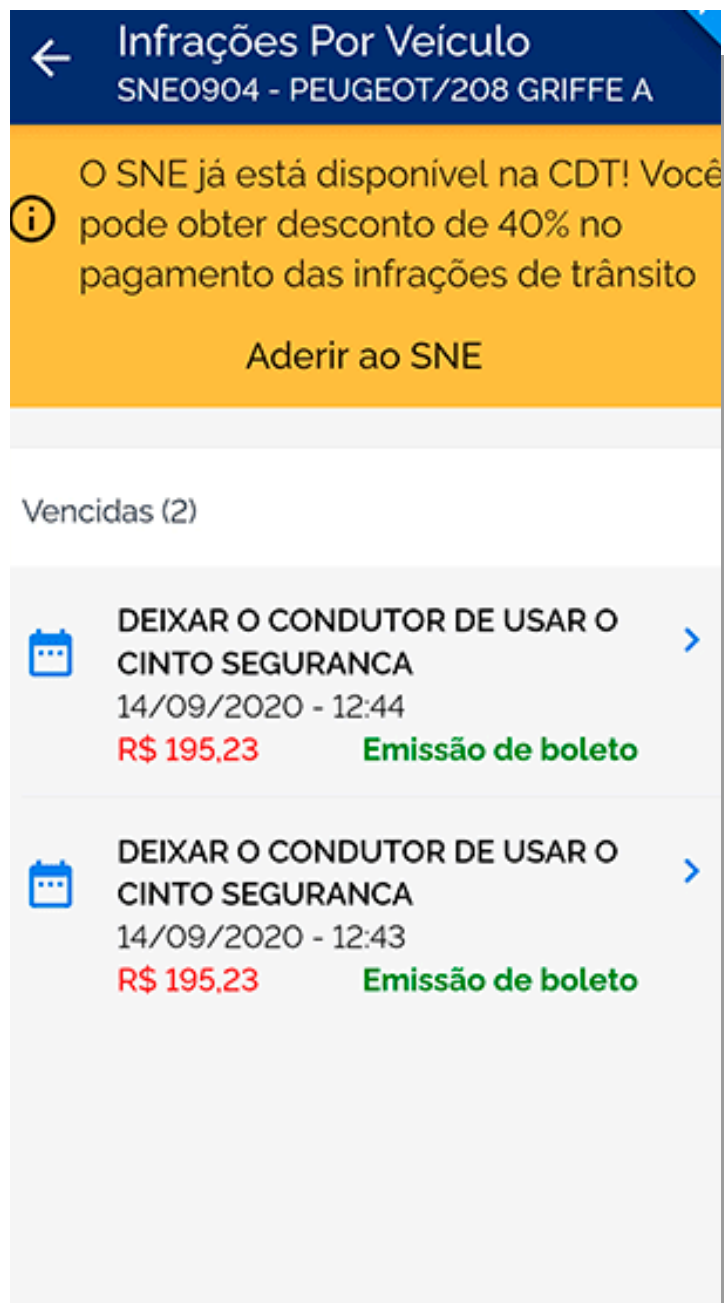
Infrações Por Veículo
SNE0904 - PEUGEOT/208 GRIFFE A

O SNE já está disponível na CDT! Você pode obter desconto de 40% no pagamento das infrações de trânsito

Aderir ao SNE

Vencidas (2)

DEIXAR O CONDUTOR DE USAR O CINTO SEGURANCA
14/09/2020 - 12:44
R$ 195,23 Emissão de boleto

DEIXAR O CONDUTOR DE USAR O CINTO SEGURANCA
14/09/2020 - 12:43
R$ 195,23 Emissão de boleto